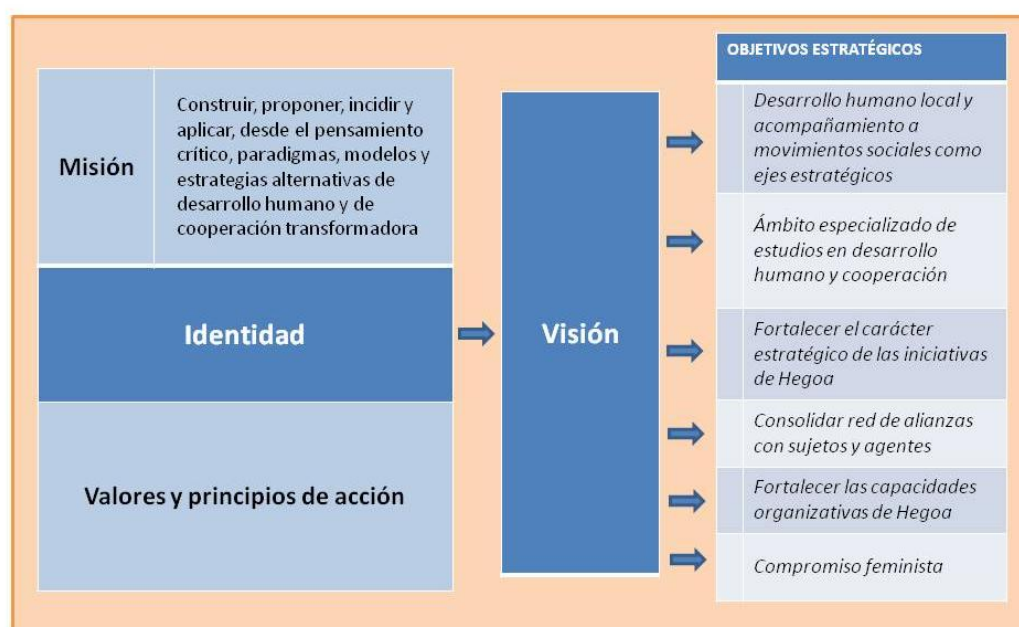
Misión

Construir, proponer, incidir y aplicar, desde el pensamiento crítico, paradigmas, modelos y estrategias alternativas de desarrollo humano y de cooperación transformadora

Identidad

Valores y principios de acción

Visión

OBJETIVOS ESTRATÉGICOS

Desarrollo humano local y acompañamiento a movimientos sociales como ejes estratégicos

Ámbito especializado de estudios en desarrollo humano y cooperación

Fortalecer el carácter estratégico de las iniciativas de Hegoa

Consolidar red de alianzas con sujetos y agentes

Fortalecer las capacidades organizativas de Hegoa

Compromiso feminista